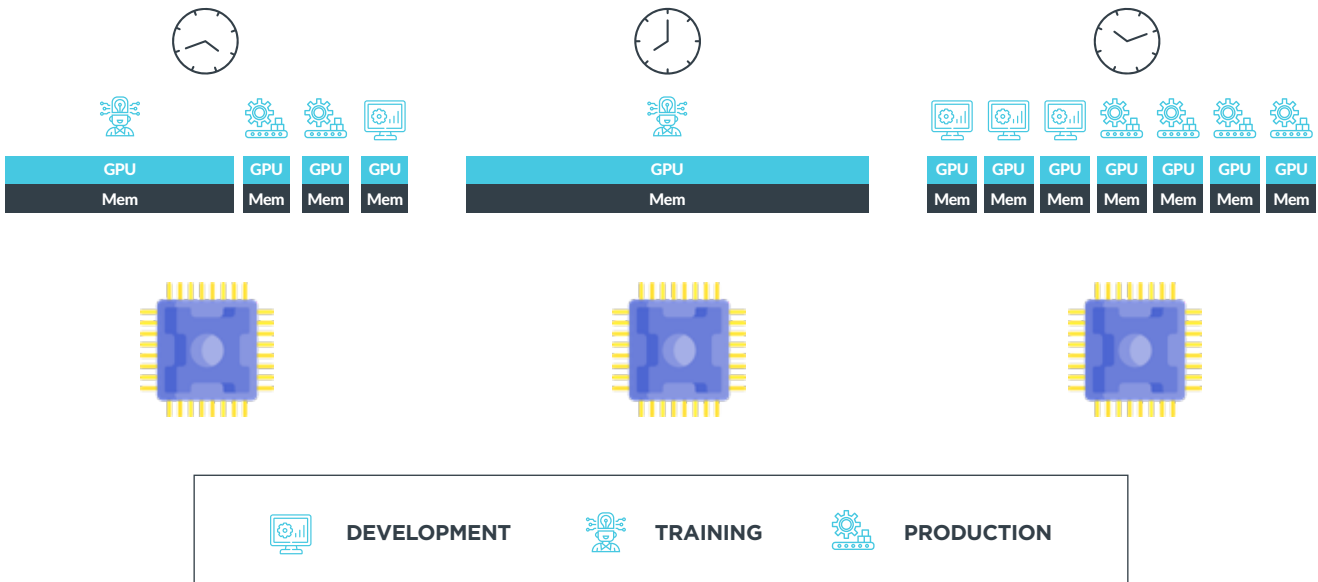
| GPU | GPU | GPU | GPU |
|---|---|---|---|
| Mem | Mem | Mem | Mem |

| GPU |
|---|
| Mem |

| GPU | GPU | GPU | GPU | GPU | GPU | GPU |
|---|---|---|---|---|---|---|
| Mem | Mem | Mem | Mem | Mem | Mem | Mem |

DEVELOPMENT TRAINING PRODUCTION